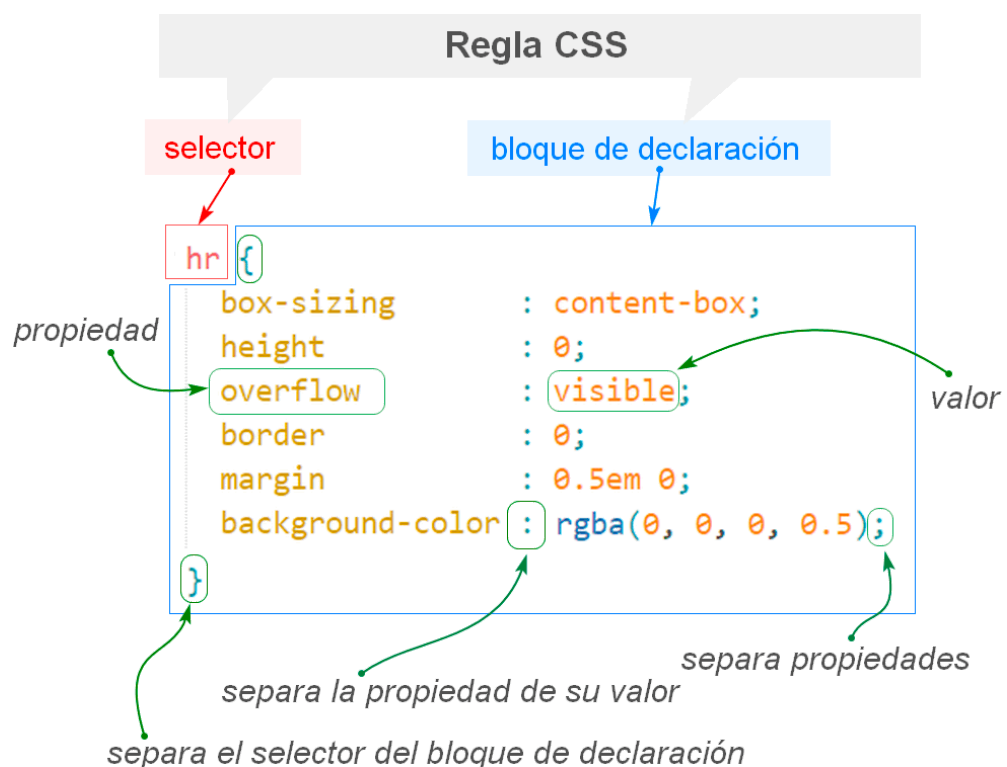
Regla CSS

selector

bloque de declaración

hr {
box-sizing : content-box;
height : 0;
overflow : visible;
border : 0;
margin : 0.5em 0;
background-color : rgba(0, 0, 0, 0.5);
}

propiedad

valor

separa propiedades

separa la propiedad de su valor

separa el selector del bloque de declaración